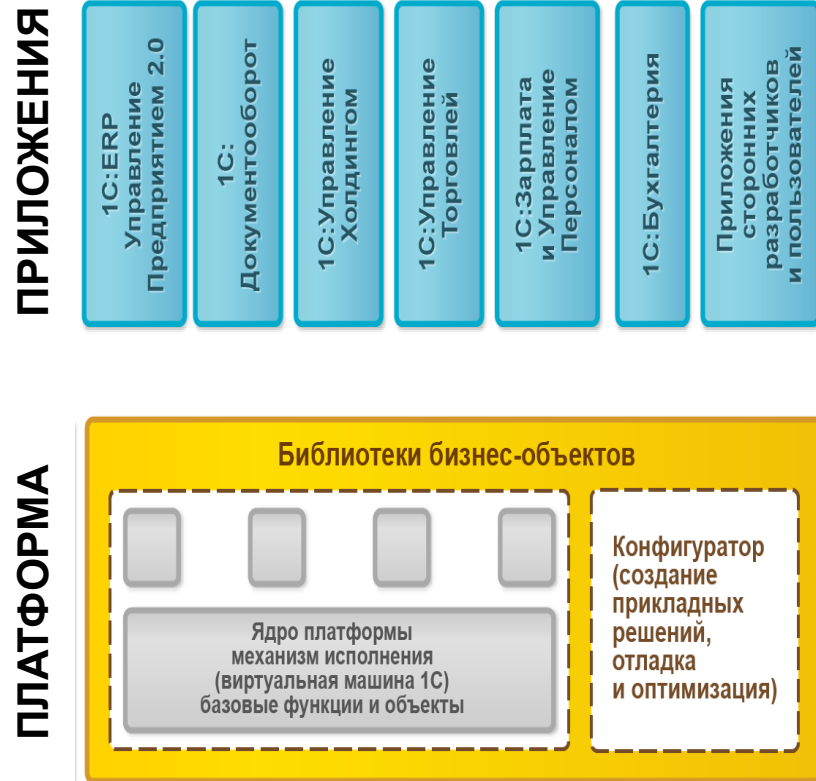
ПРИЛОЖЕНИЯ

1С:ERP Управление Предприятием 2.0

1С: Документооборот

1С:Управление Холдингом

1С:Управление Торговлей

1С:Зарплата и Управление Персоналом

1С:Бухгалтерия

Приложения сторонних разработчиков и пользователей

ПЛАТФОРМА

Библиотеки бизнес-объектов

Ядро платформы механизм исполнения (виртуальная машина 1С) базовые функции и объекты

Конфигуратор (создание прикладных решений, отладка и оптимизация)